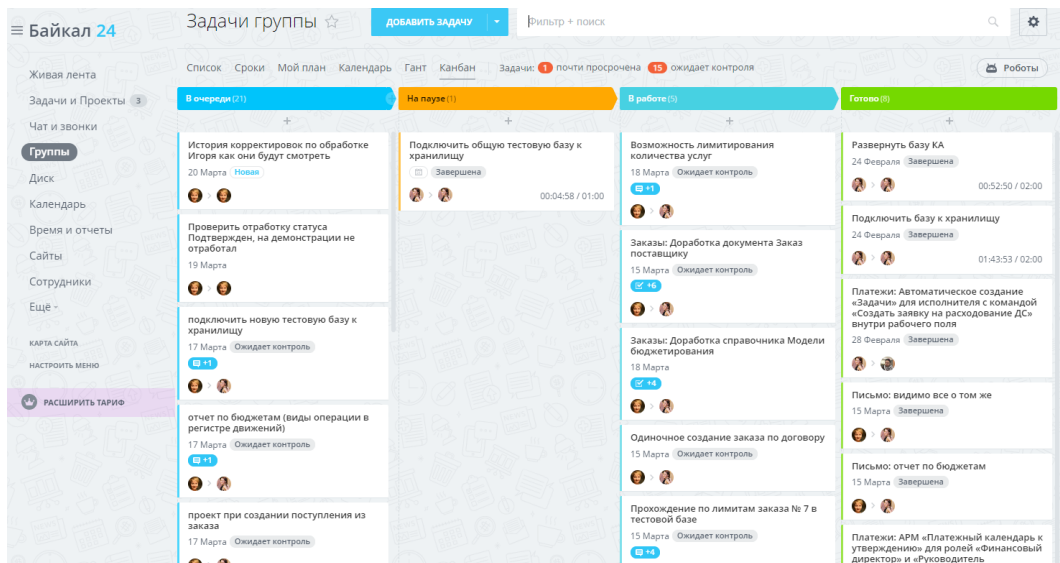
≡ Байкал 24

Задачи группы ☆ ДОБАВИТЬ ЗАДАЧУ Фильтр + поиск

Живая лента
Задачи и Проекты 3
Чат и звонки
Группы
Диск
Календарь
Время и отчеты
Сайты
Сотрудники
Ещё

КАРТА САЙТА
НАСТРОИТЬ МЕНЮ

РАСШИРИТЬ ТАРИФ

Список Сроки Мой план Календарь Гант Канбан Задачи: 1 почти просрочена 15 ожидает контроля Роботы

В очереди (21)

История корректировок по обработке Игоря как они будут смотреть
20 Марта Новая

Проверить отработку статуса Подтвержден, на демонстрации не отработал
19 Марта

подключить новую тестовую базу к хранилищу
17 Марта Ожидает контроль
+1

отчет по бюджетам (виды операции в регистре движений)
17 Марта Ожидает контроль
+1

проект при создании поступления из заказа
17 Марта Ожидает контроль

На паузе (1)

Подключить общую тестовую базу к хранилищу
Завершена
00:04:58 / 01:00

В работе (5)

Возможность лимитирования количества услуг
18 Марта Ожидает контроль
+1

Заказы: Доработка документа Заказ поставщику
15 Марта Ожидает контроль
+6

Заказы: Доработка справочника Модели бюджетирования
18 Марта
+4

Одиночное создание заказа по договору
15 Марта Ожидает контроль

Прохождение по лимитам заказа № 7 в тестовой базе
15 Марта Ожидает контроль
+4

Готово (8)

Развернуть базу КА
24 Февраля Завершена
00:52:50 / 02:00

Подключить базу к хранилищу
24 Февраля Завершена
01:43:53 / 02:00

Платежи: Автоматическое создание «Задачи» для исполнителя с командой «Создать заявку на расходование ДС» внутри рабочего поля
28 Февраля Завершена

Письмо: видимо все о том же
15 Марта Завершена

Письмо: отчет по бюджетам
15 Марта Завершена

Платежи: АРМ «Платежный календарь к утверждению» для ролей «Финансовый директор» и «Руководитель